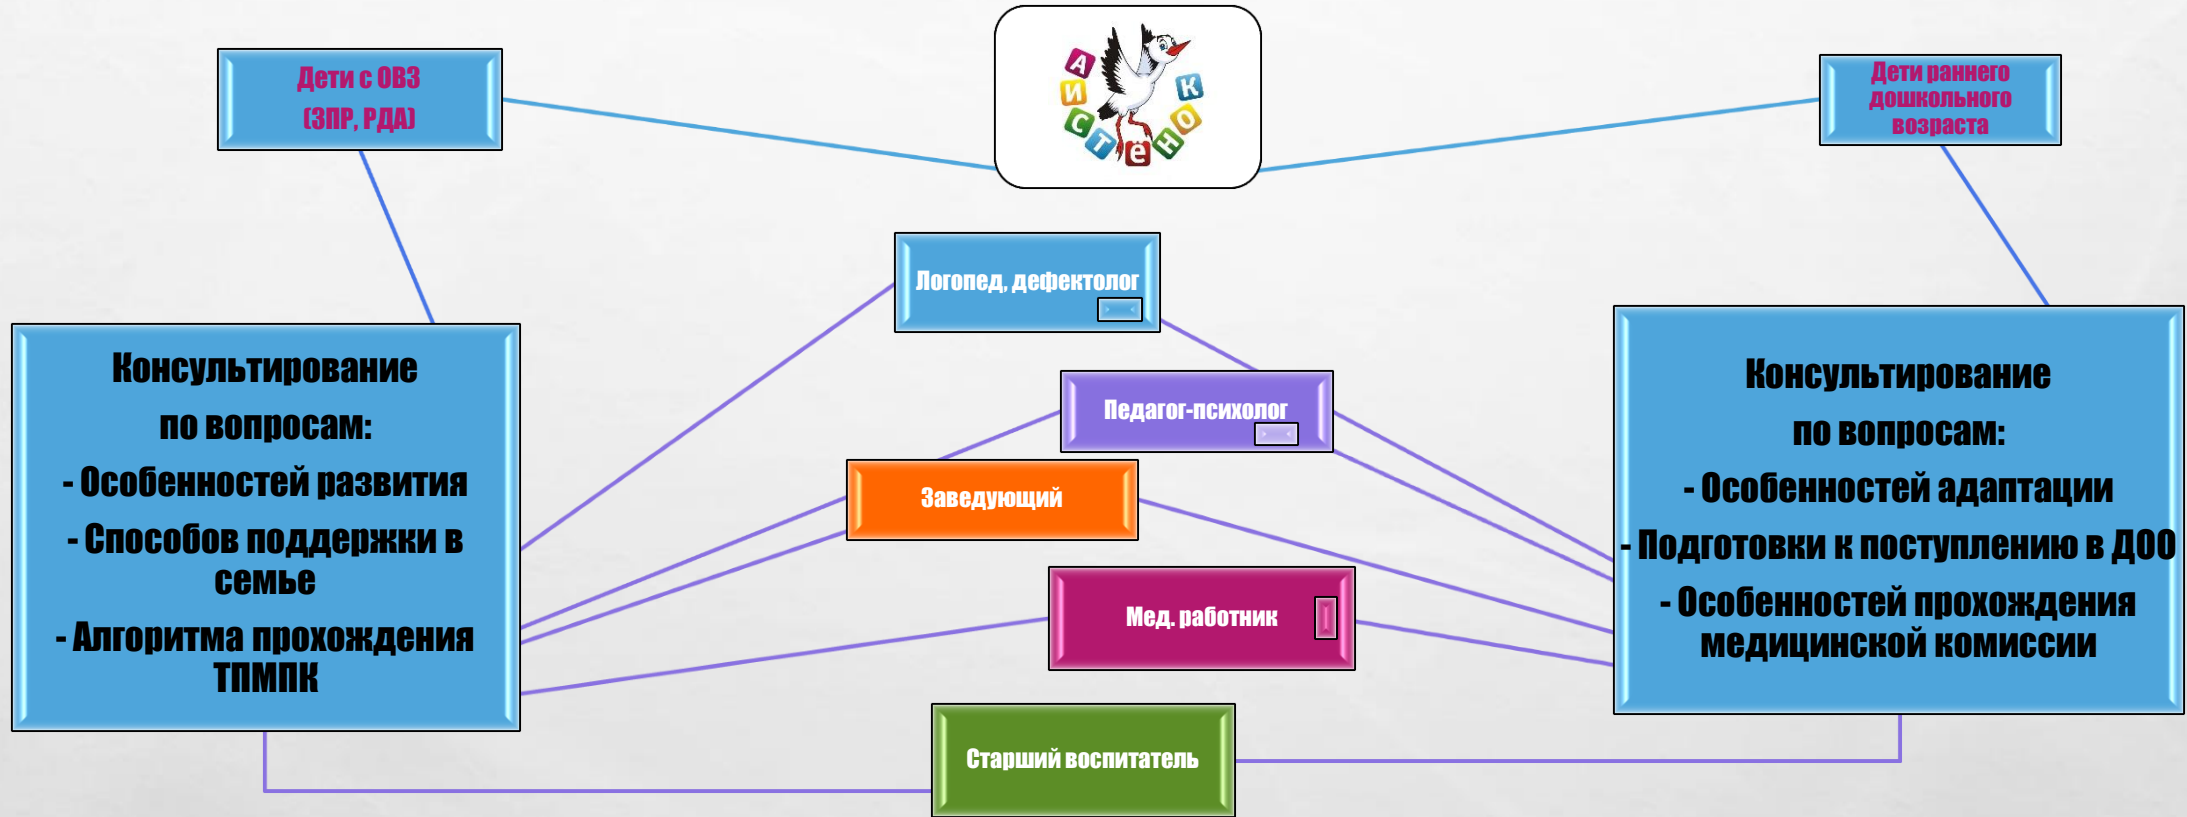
Дети с ОВЗ (ЗПР, РДА)

А И С Т Ё Н О К

Дети раннего дошкольного возраста

Логопед, дефектолог

Педагог-психолог

Заведующий

Мед. работник

Старший воспитатель

Консультирование по вопросам:
- Особенностей развития
- Способов поддержки в семье
- Алгоритма прохождения ТПМПК

Консультирование по вопросам:
- Особенностей адаптации
- Подготовки к поступлению в ДОО
- Особенностей прохождения медицинской комиссии